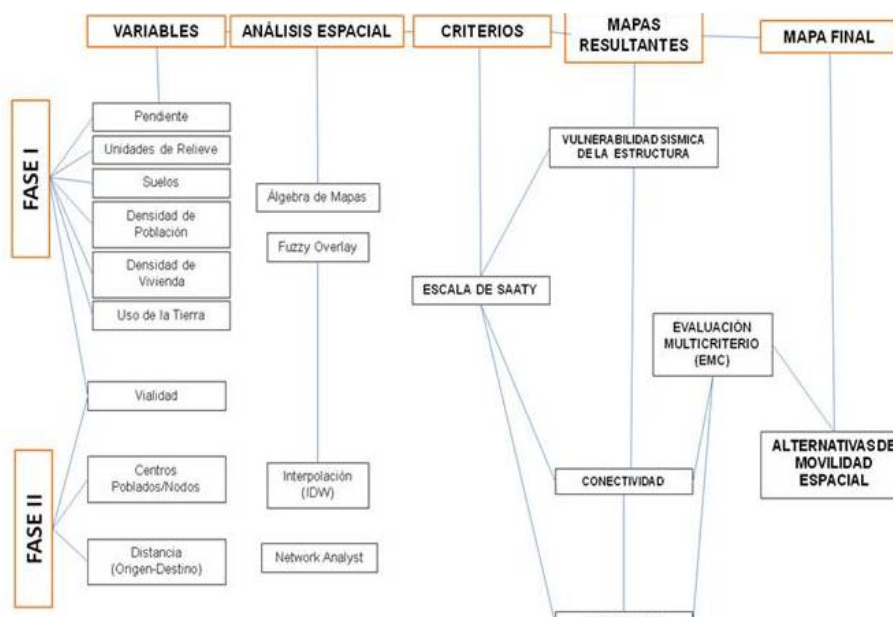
VARIABLES

ANÁLISIS ESPACIAL

CRITERIOS

MAPAS RESULTANTES

MAPA FINAL

FASE I

Pendiente

Unidades de Relieve

Suelos

Densidad de Población

Densidad de Vivienda

Uso de la Tierra

Vialidad

FASE II

Centros Poblados/Nodos

Distancia (Origen-Destino)

Álgebra de Mapas

Fuzzy Overlay

Interpolación (IDW)

Network Analyst

ESCALA DE SAATY

VULNERABILIDAD SISMICA DE LA ESTRUCTURA

EVALUACIÓN MULTICRITERIO (EMC)

CONECTIVIDAD

ALTERNATIVAS DE MOVILIDAD ESPACIAL